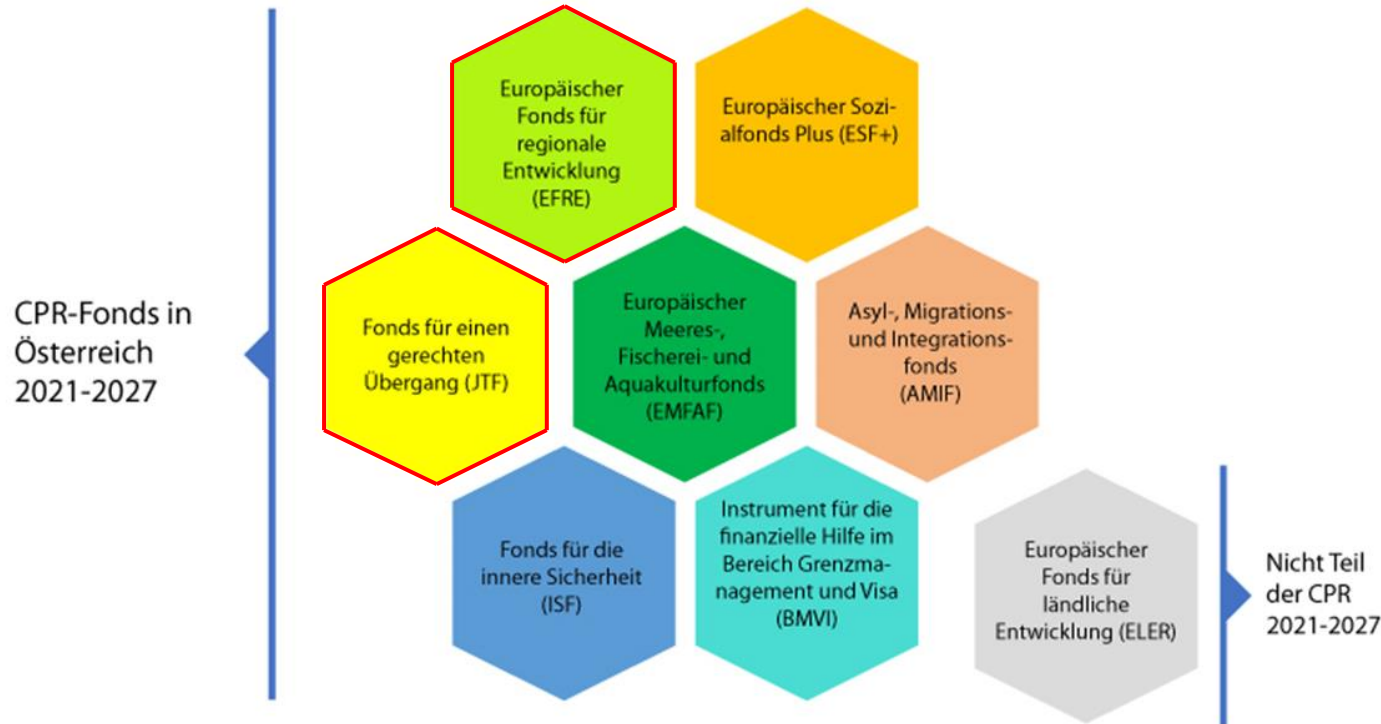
CPR-Fonds in Österreich 2021-2027

Europäischer Fonds für regionale Entwicklung (EFRE)

Europäischer Sozialfonds Plus (ESF+)

Fonds für einen gerechten Übergang (JTF)

Europäischer Meeres-, Fischerei- und Aquakulturfonds (EMFAF)

Asyl-, Migrations- und Integrationsfonds (AMIF)

Fonds für die innere Sicherheit (ISF)

Instrument für die finanzielle Hilfe im Bereich Grenzmanagement und Visa (BMVI)

Europäischer Fonds für ländliche Entwicklung (ELER)

Nicht Teil der CPR 2021-2027